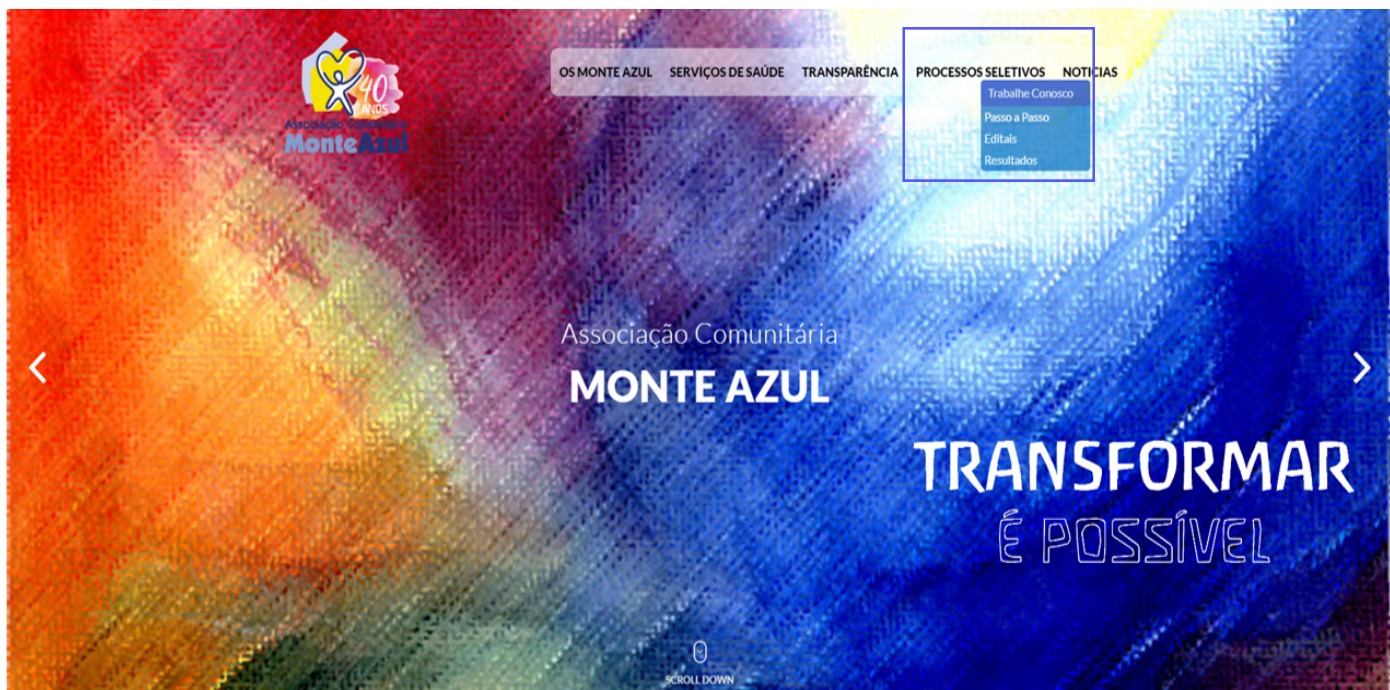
40 ANOS
Associação Comunitária
Monte Azul

OS MONTE AZUL SERVIÇOS DE SAÚDE TRANSPARÊNCIA PROCESSOS SELETIVOS NOTICIAS

Trabalhe Conosco
Passo a Passo
Editais
Resultados

Associação Comunitária
MONTE AZUL

TRANSFORMAR
É POSSÍVEL

SCROLL DOWN